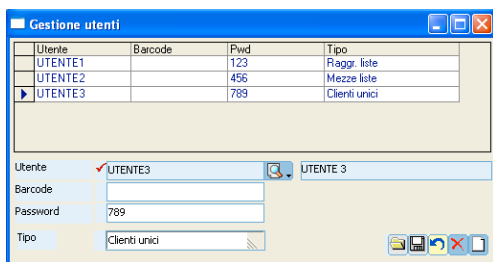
Gestione utenti

| Utente | Barcode | Pwd | Tipo |
|---|---|---|---|
| UTENTE1 | | 123 | Raggr. liste |
| UTENTE2 | | 456 | Mezze liste |
| UTENTE3 | | 789 | Clienti unici |

Utente UTENTE3 UTENTE 3
Barcode
Password 789
Tipo Clienti unici